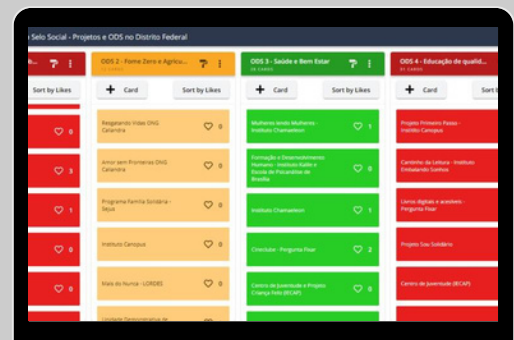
Selo Social - Projetos e ODS no Distrito Federal

ODS 2 - Fome Zero e Agricu...
16 CARDS

+ Card
Sort by Likes

Resgatando Vidas ONG Calandra
0

Amor sem Promessas ONG Calandra
0

Programa Família Solidária - Sejus
0

Instituto Canopus
0

Mais do Nunca - LORDES
0

Unidade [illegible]

ODS 3 - Saúde e Bem Estar
36 CARDS

+ Card
Sort by Likes

Mulheres tendo Mulheres - Instituto Chamaeleon
1

Formação e Desenvolvimento Humano - Instituto Kalile e Escola de Psicanálise de Brasília
0

Instituto Chamaeleon
0

Cineclube - Pergunta Fixar
2

Centro de Juventude e Projeto Criança Feliz (ECAP)
0

ODS 4 - Educação de qualid...
81 CARDS

+ Card
Sort b

Projeto Primeiro Passo - Instituto Canopus

Caminho da Leitura - Instituto Embalando Sonhos

Livros digitais e acessíveis - Pergunta Fixar

Projeto Sou Solidário

Centro de Juventude (ECAP)

0
3
1
0
0